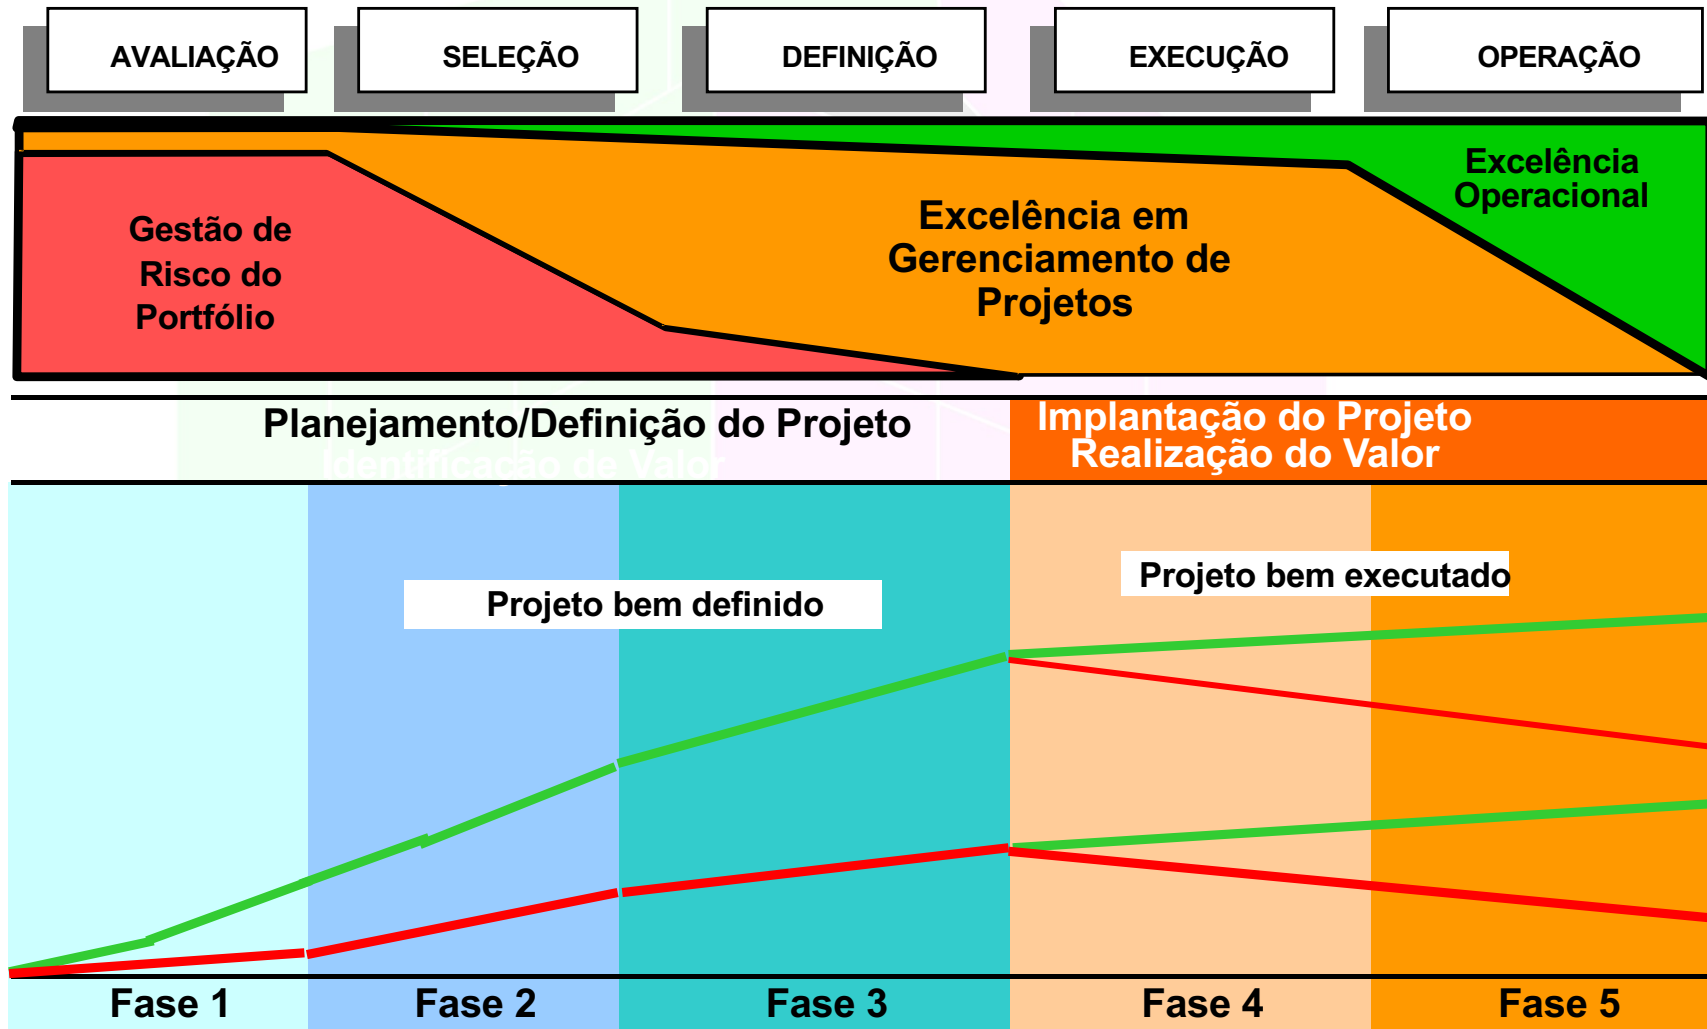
AVALIAÇÃO

SELEÇÃO

DEFINIÇÃO

EXECUÇÃO

OPERAÇÃO

Gestão de Risco do Portfólio

Excelência em Gerenciamento de Projetos

Excelência Operacional

Planejamento/Definição do Projeto

Identificação de Valor

Implantação do Projeto
Realização do Valor

Projeto bem definido

Projeto bem executado

Fase 1

Fase 2

Fase 3

Fase 4

Fase 5